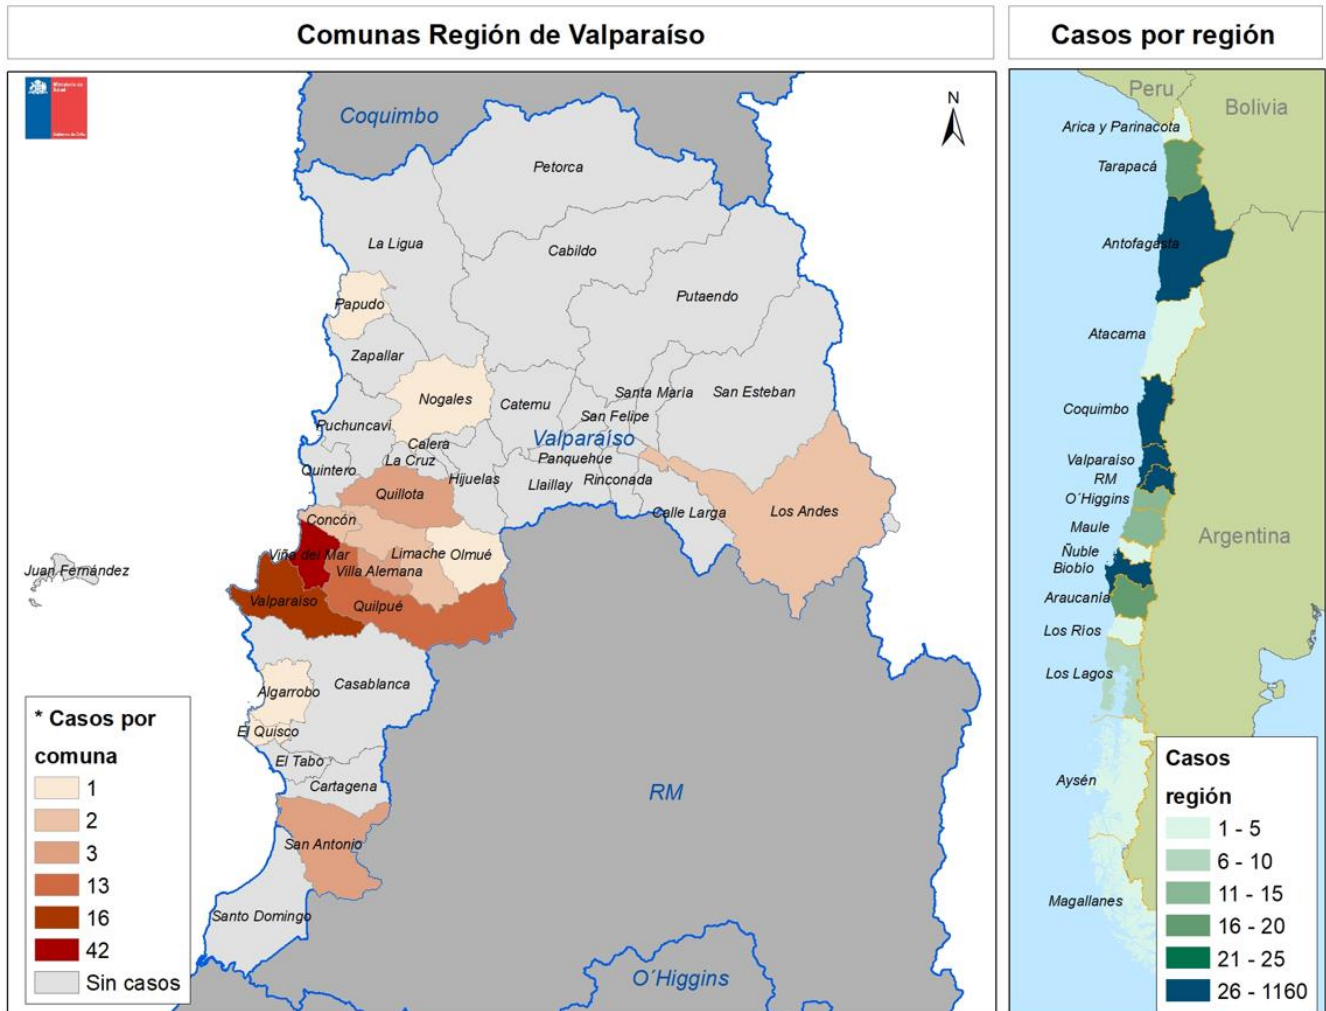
Comunas Región de Valparaíso

Casos por región

Coquimbo
N
Petorca
La Ligua
Cabildo
Putaendo
Papudo
Zapallar
Nogales
Catemu
Santa María
San Esteban
Puchuncaví
San Felipe
Calera
Valparaíso
La Cruz
Panquehue
Quintero
Hijuelas
Llaillay
Rinconada
Quillota
Calle Larga
Los Andes
Concón
Viña del Mar
Limache
Olmué
Villa Alemana
Juan Fernández
Valparaíso
Quilpué
Casablanca
Algarrobo
El Quisco
El Tabo
Cartagena
RM
San Antonio
Santo Domingo
O´Higgins

* Casos por comuna
1
2
3
13
16
42
Sin casos

Peru
Bolivia
Arica y Parinacota
Tarapacá
Antofagasta
Atacama
Coquimbo
Valparaíso
RM
O´Higgins
Maule
Ñuble
Biobío
Araucanía
Los Ríos
Los Lagos
Argentina
Aysén
Magallanes

Casos región
1 - 5
6 - 10
11 - 15
16 - 20
21 - 25
26 - 1160